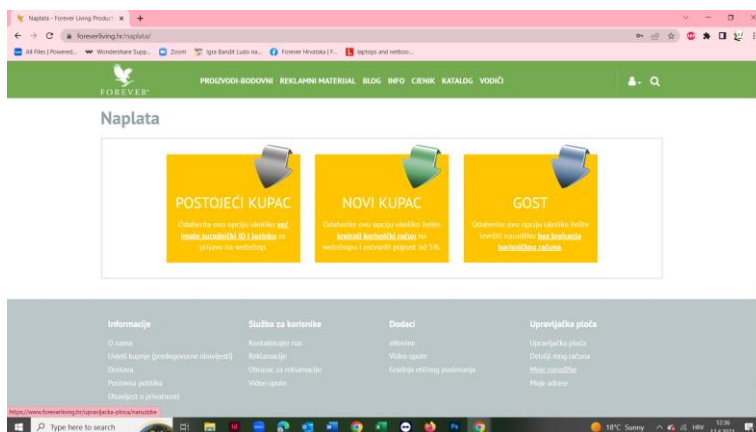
Naplata - Forever Living Product ×  +

foreverliving.hr/naplata/

All Files | Powered...  Wondershare Supp...  Zoom  Igra Bandit Ludo na...  Forever Hrvatska | F...  laptops and netboo...

FOREVER

PROIZVODI-BODOVNI  REKLAMNI MATERIJAL  BLOG  INFO  CIJENIK  KATALOG  VODIČI

Naplata

POSTOJEĆI KUPAC
Odaberite ovu opciju ukoliko već imate suradnički ID i lozinku za prijavu na webshop.

NOVI KUPAC
Odaberite ovu opciju ukoliko želite kreirati korisnički račun na webshopu i ostvariti popust od 5%

GOST
Odaberite ovu opciju ukoliko želite izvršiti narudžbu bez kreiranja korisničkog računa.

Informacije
O nama
Uvjeti kupnje (predugovorne obavijesti)
Dostava
Povlasna politika
Obavijest o privatnosti

Služba za korisnike
Kontaktirajte nas
Reklamacije
Obrazac za reklamaciju
Video upute

Dodaci
eNovine
Video upute
Gradnja vlastitog poslovanja

Upravljačka ploča
Upravljačka ploča
Detalji mog računa
Moje narudžbe
Moje adrese

https://www.foreverliving.hr/upravljacka-ploca/narudzbe

Type here to search

18°C Sunny  HRV  12:36